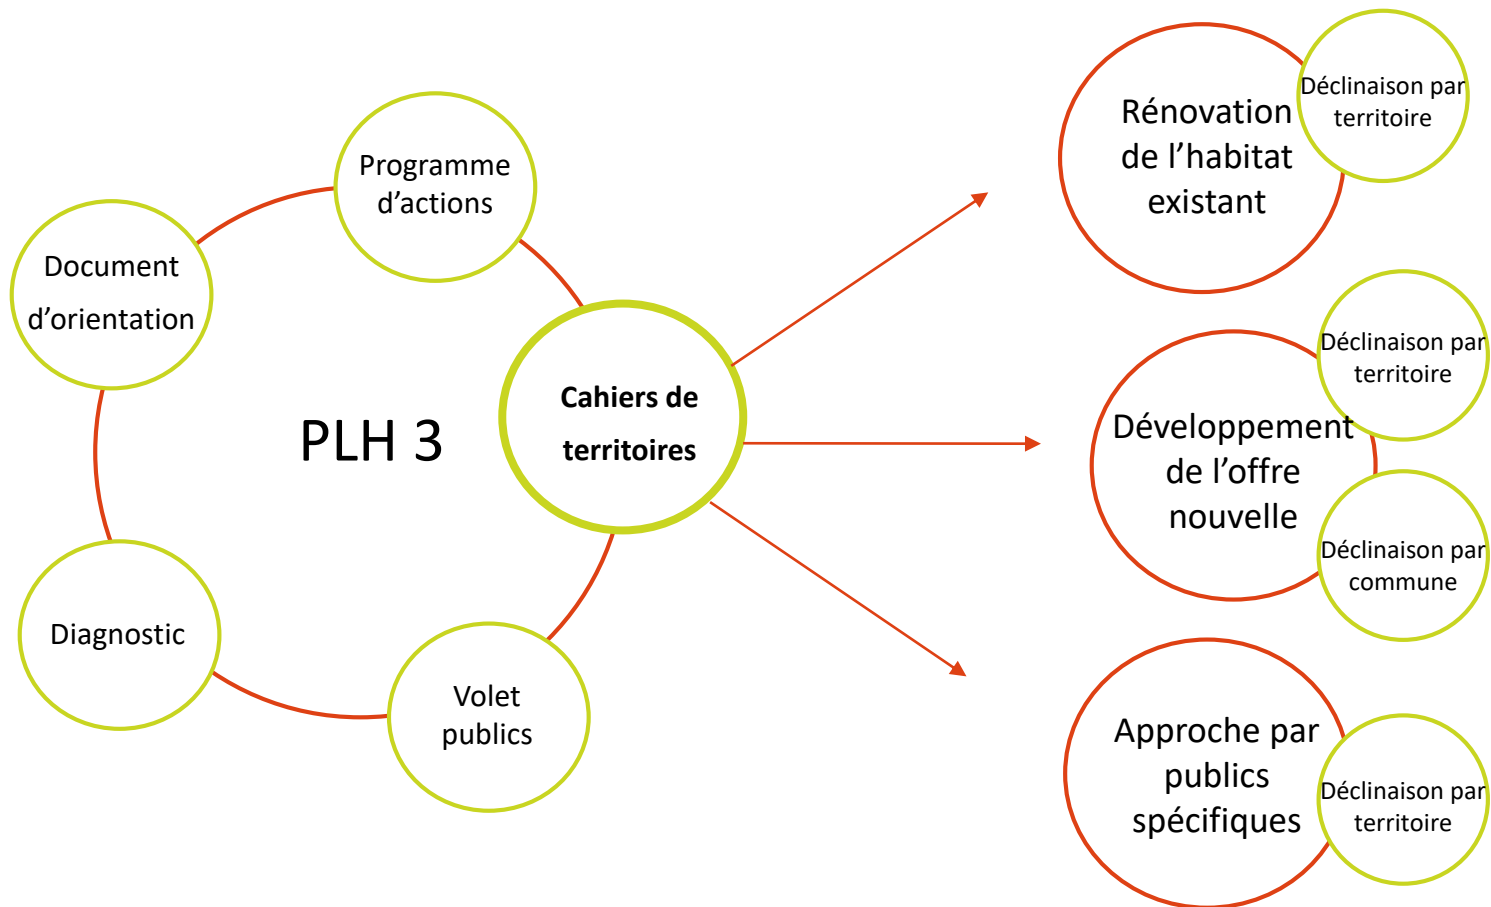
Programme d'actions

Document d'orientation

PLH 3

Cahiers de territoires

Diagnostic

Volet publics

Rénovation de l'habitat existant

Déclinaison par territoire

Déclinaison par territoire

Développement de l'offre nouvelle

Déclinaison par commune

Approche par publics spécifiques

Déclinaison par territoire